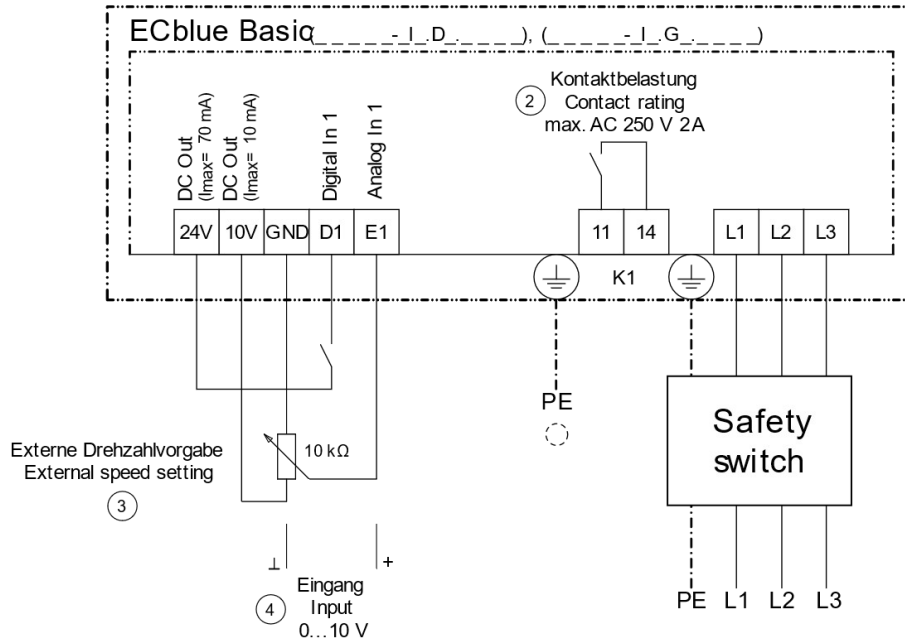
ECblue Basic(_ _ _ _ _-_I_.D_._ _ _ _), (_ _ _ _ _-_I_.G_._ _ _ _)

DC Out (Imax= 70 mA)
DC Out (Imax= 10 mA)
Digital In 1
Analog In 1

2 Kontaktbelastung
Contact rating
max. AC 250 V 2A

| 24V | 10V | GND | D1 | E1 |
|---|---|---|---|---|

| 11 | 14 |
|---|---|

| L1 | L2 | L3 |
|---|---|---|

K1

PE

Externe Drehzahlvorgabe
External speed setting
3

10 kΩ

Safety switch

⊥ +
4 Eingang
Input
0…10 V

PE L1 L2 L3